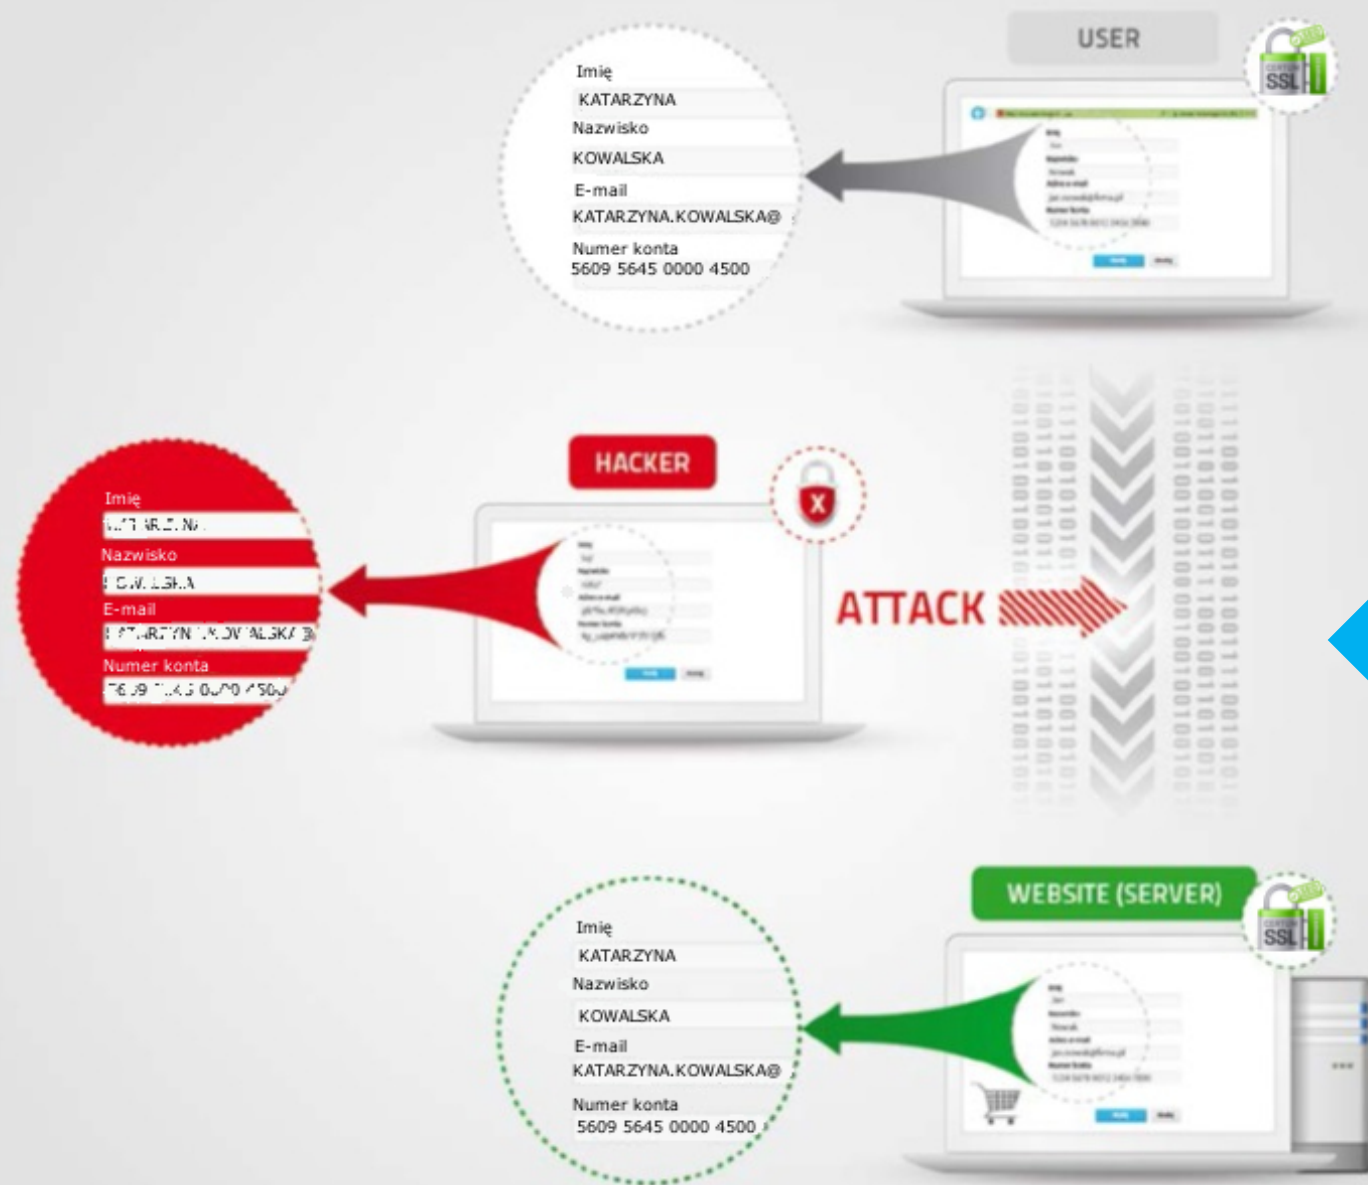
USER

SSL

Imię
KATARZYNA
Nazwisko
KOWALSKA
E-mail
KATARZYNA.KOWALSKA@
Numer konta
5609 5645 0000 4500

HACKER

Imię
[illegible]
Nazwisko
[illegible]
E-mail
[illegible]
Numer konta
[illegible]

ATTACK

WEBSITE (SERVER)

SSL

Imię
KATARZYNA
Nazwisko
KOWALSKA
E-mail
KATARZYNA.KOWALSKA@
Numer konta
5609 5645 0000 4500